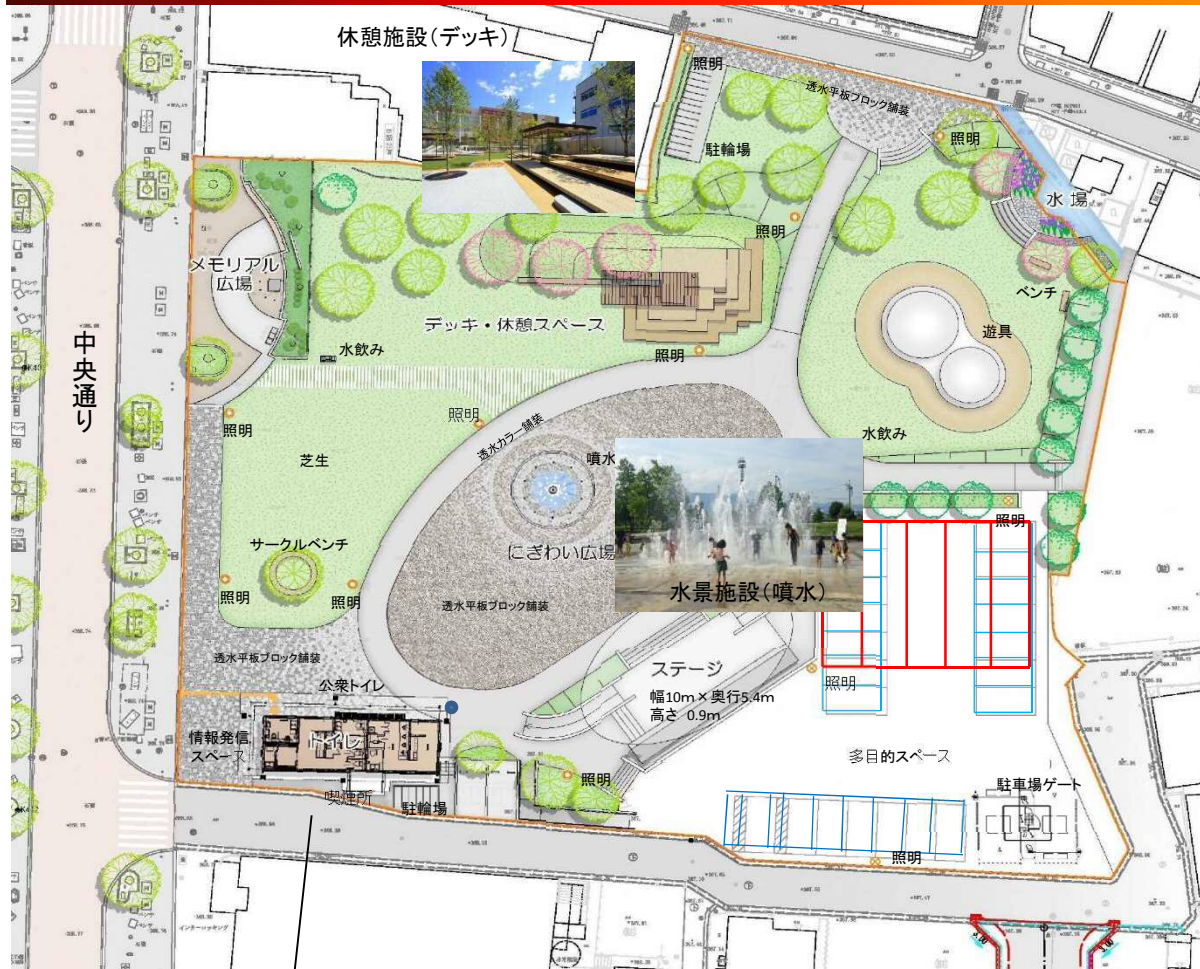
休憩施設(デッキ)

照明
透水平板ブロック舗装
照明
駐輪場
水場
照明
メモリアル広場
ベンチ
デッキ・休憩スペース
遊具
中央通り
水飲み
照明
照明
照明
水飲み
透水カラー舗装
芝生
噴水
にぎわい広場
サークルベンチ
照明
照明
水景施設(噴水)
照明
透水平板ブロック舗装
透水平板ブロック舗装
ステージ
幅10m×奥行5.4m
高さ 0.9m
照明
公衆トイレ
情報発信スペース
トイレ
多目的スペース
照明
駐車場ゲート
喫煙所
駐輪場
照明